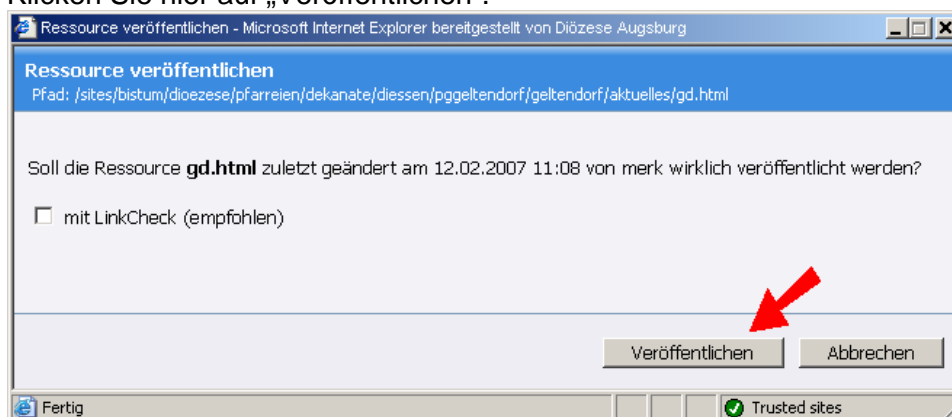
Klicken Sie hier auf „Veröffentlichen“.

Ressource veröffentlichen - Microsoft Internet Explorer bereitgestellt von Diözese Augsburg

Ressource veröffentlichen
Pfad: /sites/bistum/dioezese/pfarreien/dekanate/diessen/pggeltendorf/geltendorf/aktuelles/gd.html

Soll die Ressource **gd.html** zuletzt geändert am 12.02.2007 11:08 von merk wirklich veröffentlicht werden?

☐ mit LinkCheck (empfohlen)

Veröffentlichen Abbrechen

Fertig Trusted sites